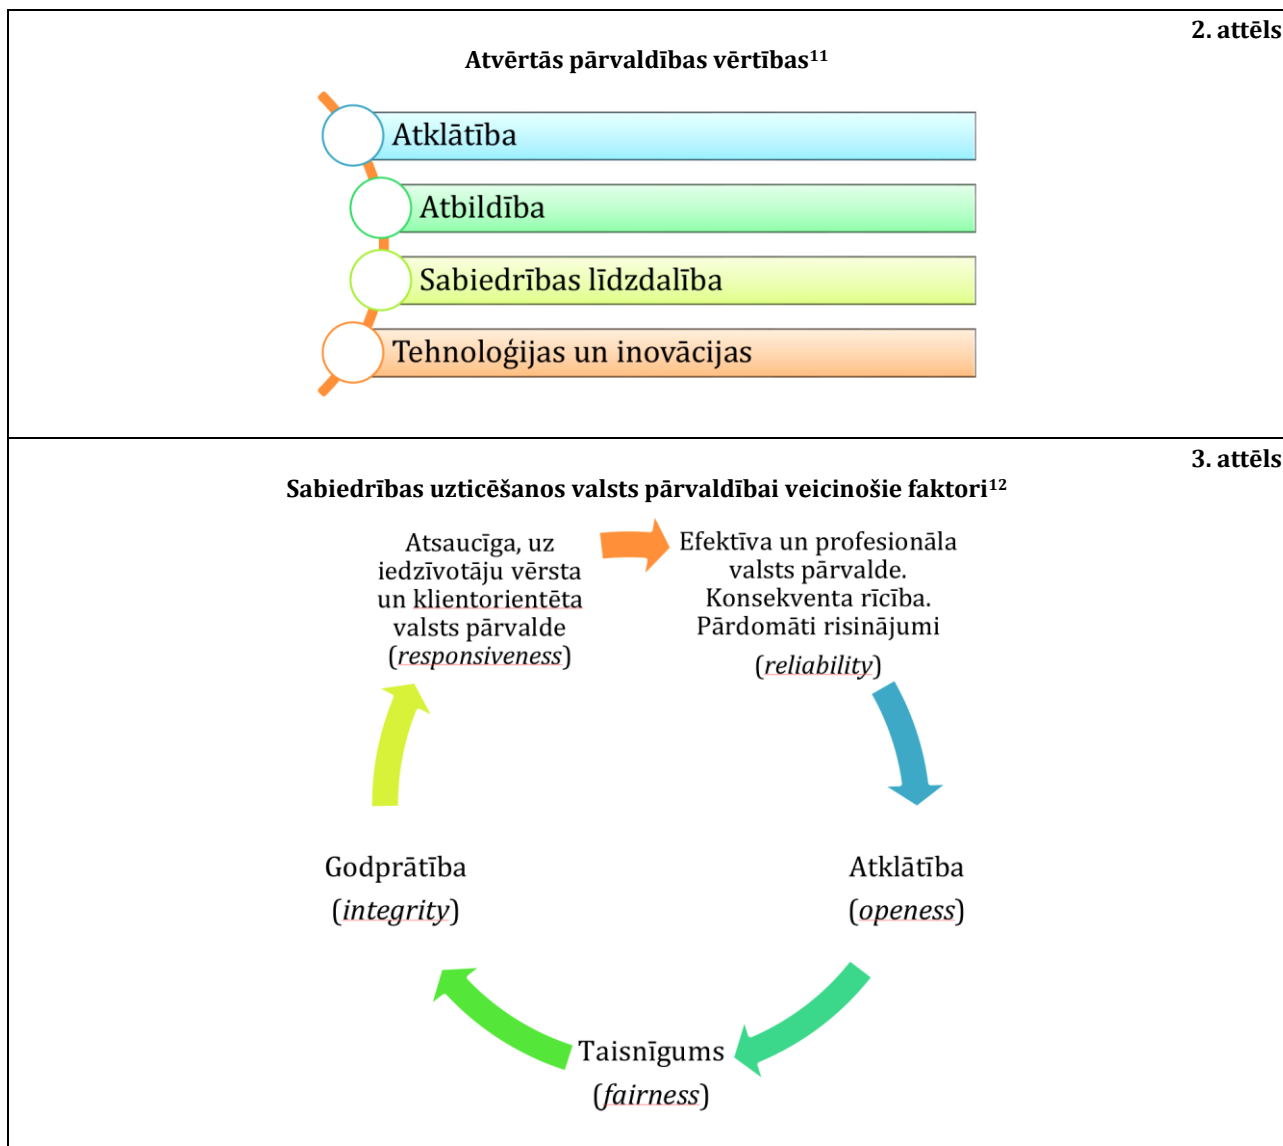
2. attēls

**Atvērtās pārvaldības vērtības$^{11}$**

Atklātība

Atbildība

Sabiedrības līdzdalība

Tehnoloģijas un inovācijas

3. attēls

**Sabiedrības uzticēšanos valsts pārvaldībai veicinošie faktori$^{12}$**

Atsaucīga, uz iedzīvotāju vērsta un klientorientēta valsts pārvalde (*responsiveness*)

Efektīva un profesionāla valsts pārvalde. Konsekventa rīcība. Pārdomāti risinājumi (*reliability*)

Atklātība (*openess*)

Taisnīgums (*fairness*)

Godprātība (*integrity*)